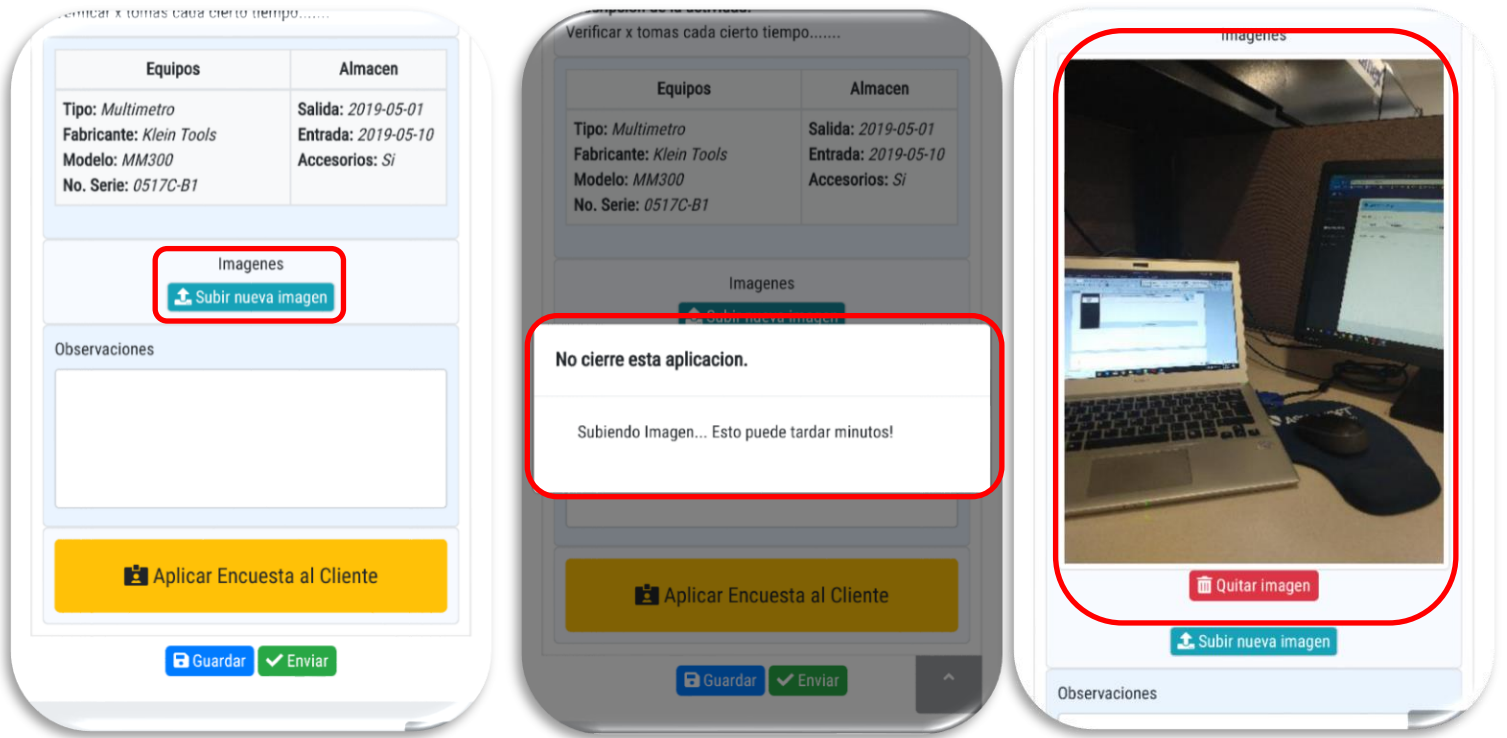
Verificar x tomas cada cierto tiempo.......

| Equipos | Almacen |
|---|---|
| Tipo: *Multimetro* Fabricante: *Klein Tools* Modelo: *MM300* No. Serie: *0517C-B1* | Salida: *2019-05-01* Entrada: *2019-05-10* Accesorios: *Si* |

Imagenes
Subir nueva imagen

Observaciones

Aplicar Encuesta al Cliente

Guardar
Enviar

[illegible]
Verificar x tomas cada cierto tiempo.......

| Equipos | Almacen |
|---|---|
| Tipo: *Multimetro* Fabricante: *Klein Tools* Modelo: *MM300* No. Serie: *0517C-B1* | Salida: *2019-05-01* Entrada: *2019-05-10* Accesorios: *Si* |

Imagenes
Subir nueva imagen

No cierre esta aplicacion.

Subiendo Imagen... Esto puede tardar minutos!

Aplicar Encuesta al Cliente

Guardar
Enviar

Imagenes

Quitar imagen
Subir nueva imagen

Observaciones